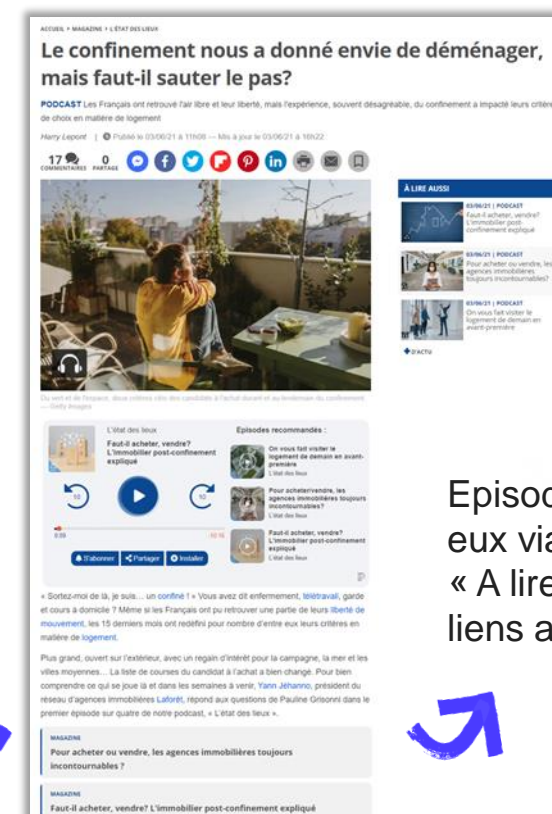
ACCUEIL > MAGAZINE > L'ÉTAT DES LIEUX

Le confinement nous a donné envie de déménager, mais faut-il sauter le pas?

PODCAST Les Français ont retrouvé l'air libre et leur liberté, mais l'expérience, souvent désagréable, du confinement a impacté leurs critères de choix en matière de logement

Harry Lepont | Publié le 03/06/21 à 11h00 — Mis à jour le 03/06/21 à 18h22

17 COMMENTAIRES 0 PARTAGE

Du vert et de l'espace, deux critères clés des candidats à l'achat durant et au lendemain du confinement. — Getty Images

L'état des lieux
Faut-il acheter, vendre? L'immobilier post-confinement expliqué

Episodes recommandés :
On vous fait visiter le logement de demain en avant-première
L'état des lieux
Pour acheter/vendre, les agences immobilières toujours incontournables?
L'état des lieux
Faut-il acheter, vendre? L'immobilier post-confinement expliqué
L'état des lieux

10 10
0:00

S'abonner Partager Installer

« Sortez-moi de là, je suis… un confiné ! » Vous avez dit enfermement, télétravail, garde et cours à domicile ? Même si les Français ont pu retrouver une partie de leurs liberté de mouvement, les 15 derniers mois ont redéfini pour nombre d'entre eux leurs critères en matière de logement.

Plus grand, ouvert sur l'extérieur, avec un regain d'intérêt pour la campagne, la mer et les villes moyennes… La liste de courses du candidat à l'achat a bien changé. Pour bien comprendre ce qui se joue là et dans les semaines à venir, Yann Jéhanno, président du réseau d'agences immobilières Laforêt, répond aux questions de Pauline Grisoni dans le premier épisode sur quatre de notre podcast, « L'état des lieux ».

MAGAZINE
Pour acheter ou vendre, les agences immobilières toujours incontournables ?

MAGAZINE
Faut-il acheter, vendre? L'immobilier post-confinement expliqué

À LIRE AUSSI
03/06/21 | PODCAST Faut-il acheter, vendre? L'immobilier post-confinement expliqué
03/06/21 | PODCAST Pour acheter ou vendre, les agences immobilières toujours incontournables?
03/06/21 | PODCAST On vous fait visiter le logement de demain en avant-première
D'ACTU

Episod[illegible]
eux via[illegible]
« A lire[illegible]
liens a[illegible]